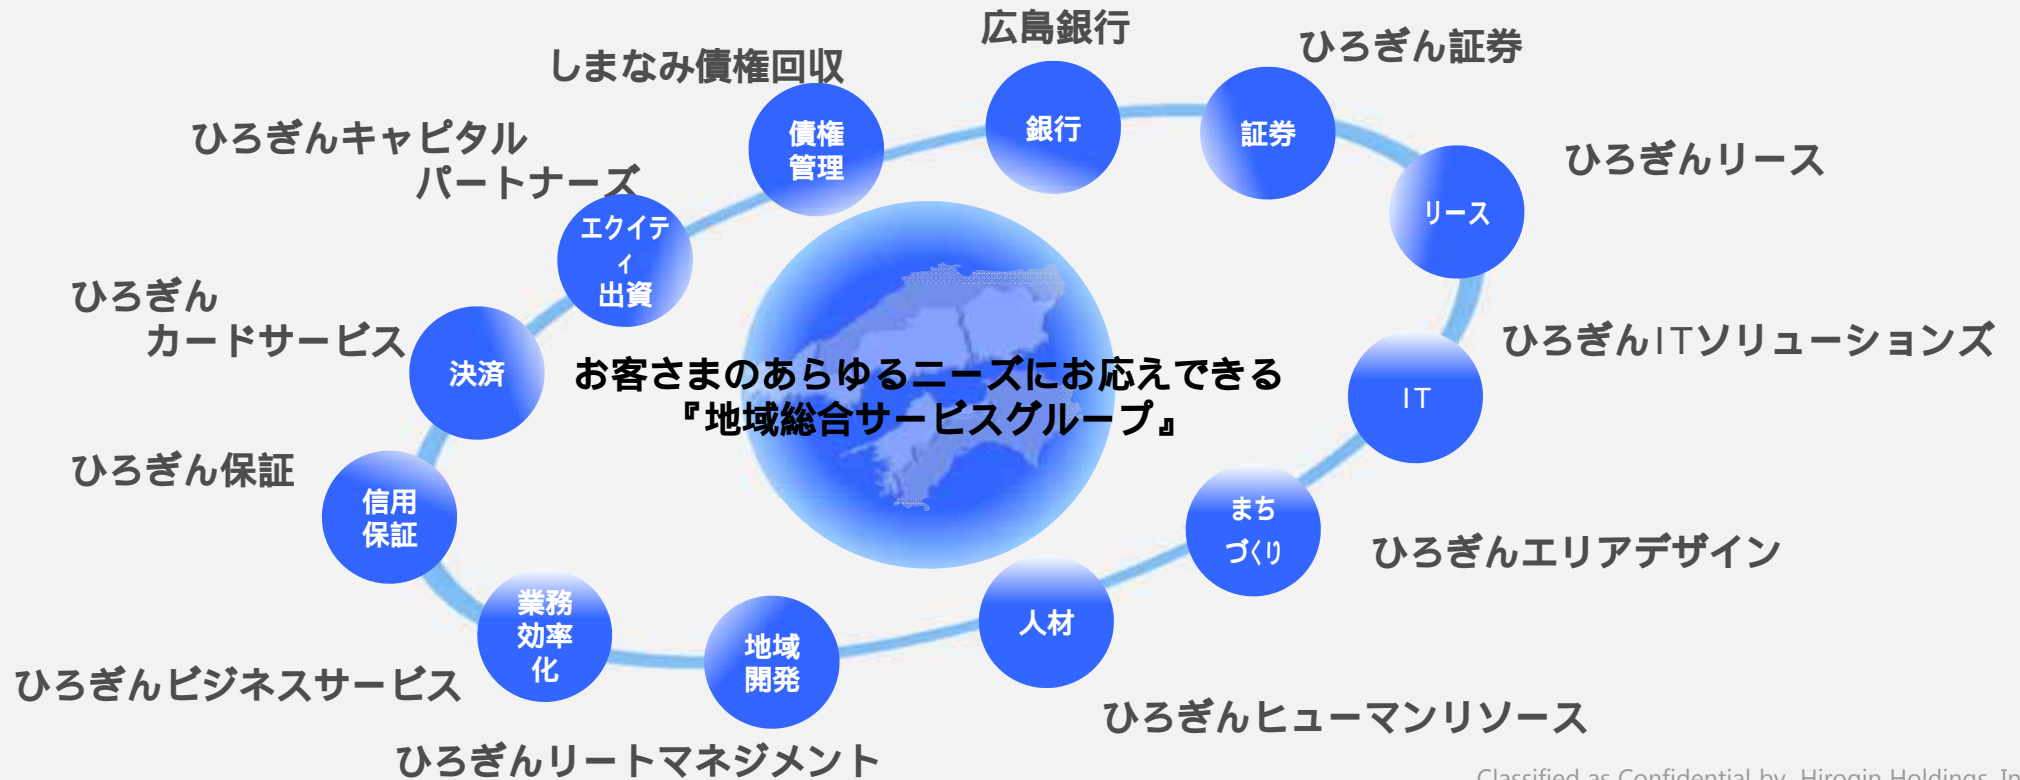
広島銀行

銀行

ひろぎん証券

証券

しまなみ債権回収

債権
管理

ひろぎんリース

リース

ひろぎんキャピタル
パートナーズ

エクイティ
出資

ひろぎん
カードサービス

決済

お客さまのあらゆるニーズにお応えできる
『地域総合サービスグループ』

ひろぎんITソリューションズ

IT

ひろぎん保証

信用
保証

まち
づくり

ひろぎんエリアデザイン

人材

業務
効率
化

地域
開発

ひろぎんビジネスサービス

ひろぎんヒューマンリソース

ひろぎんリートマネジメント

Classified as Confidential by Hirogin Holdings In